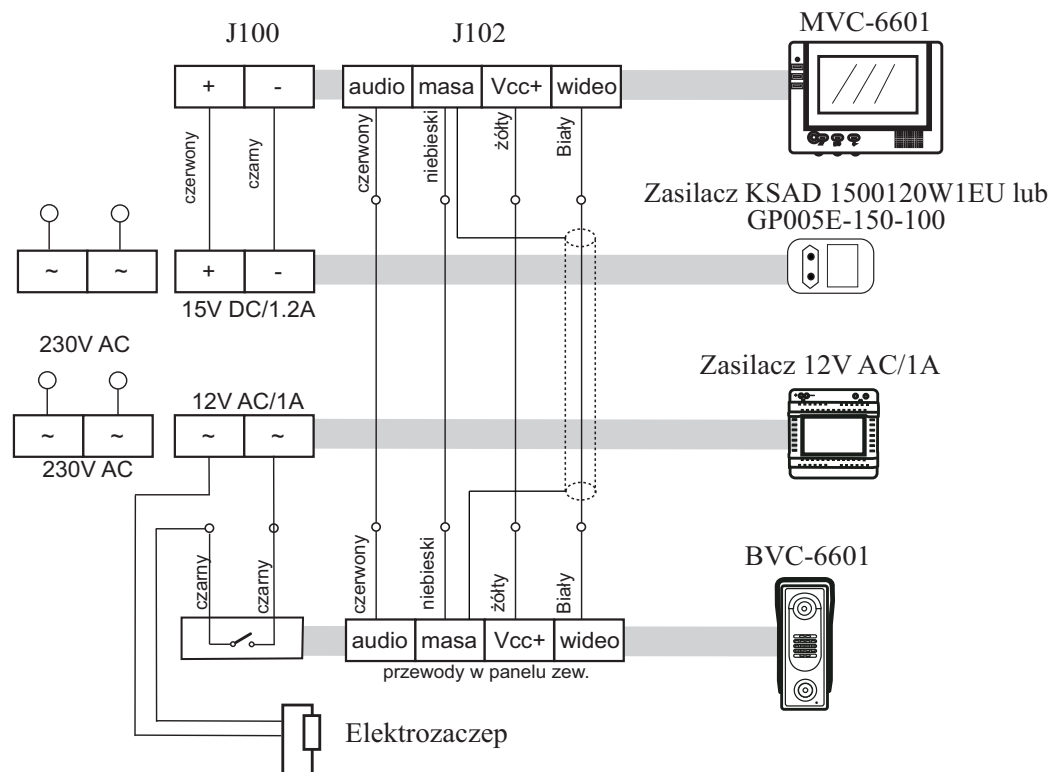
J100

J102

MVC-6601

| + | - |
|---|---|

| audio | masa | Vcc+ | wideo |
|---|---|---|---|

czerwony czarny czerwony niebieski żółty Biały

Zasilacz KSAD 1500120W1EU lub GP005E-150-100

| ~ | ~ |
|---|---|

| + | - |
|---|---|

15V DC/1.2A

230V AC

Zasilacz 12V AC/1A

12V AC/1A

| ~ | ~ |
|---|---|

| ~ | ~ |
|---|---|

230V AC

czarny czarny czerwony niebieski żółty Biały

BVC-6601

| audio | masa | Vcc+ | wideo |
|---|---|---|---|

przewody w panelu zew.

Elektrozaczep